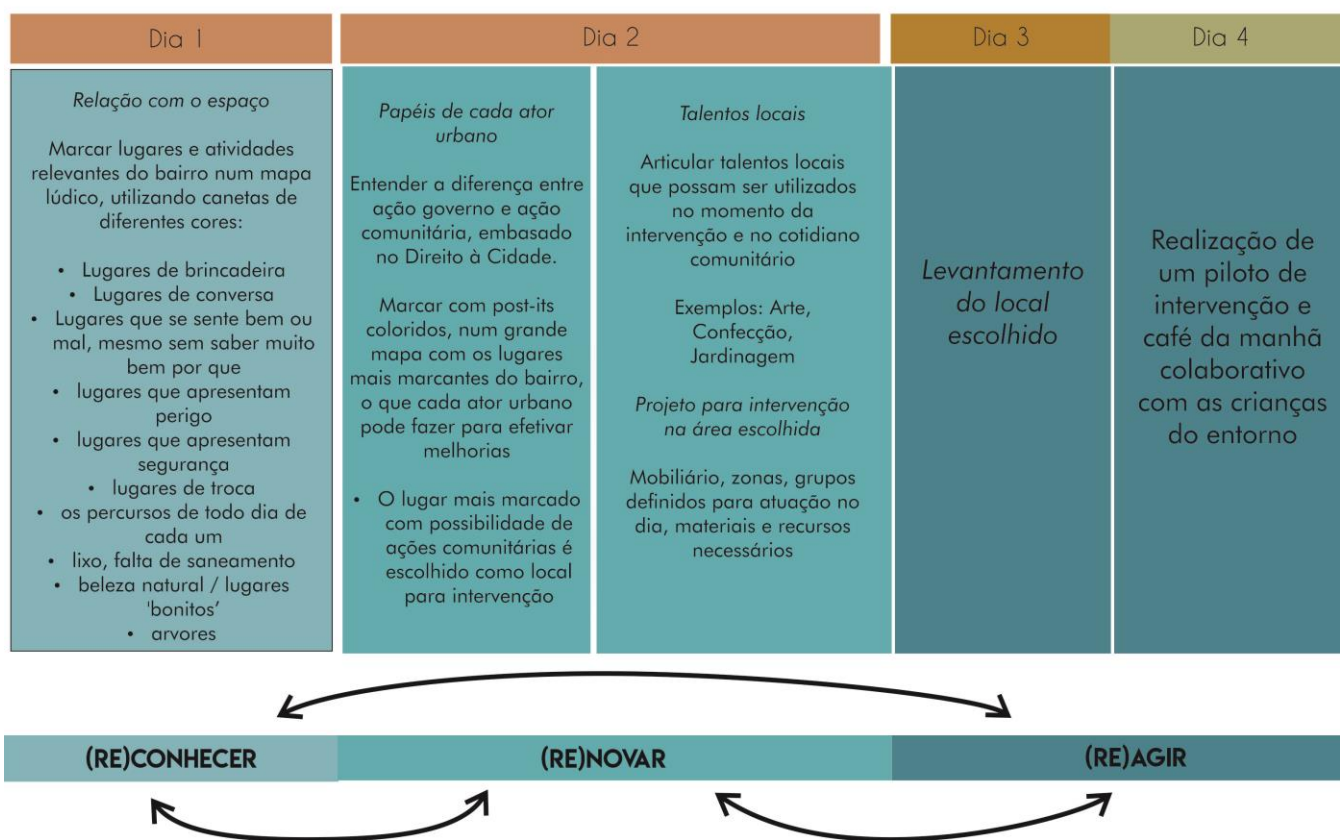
Dia 1

Relação com o espaço

Marcar lugares e atividades relevantes do bairro num mapa lúdico, utilizando canetas de diferentes cores:

• Lugares de brincadeira
• Lugares de conversa
• Lugares que se sente bem ou mal, mesmo sem saber muito bem por que
• lugares que apresentam perigo
• lugares que apresentam segurança
• lugares de troca
• os percursos de todo dia de cada um
• lixo, falta de saneamento
• beleza natural / lugares 'bonitos'
• arvores

Dia 2

Papéis de cada ator urbano

Entender a diferença entre ação governo e ação comunitária, embasado no Direito à Cidade.

Marcar com post-its coloridos, num grande mapa com os lugares mais marcantes do bairro, o que cada ator urbano pode fazer para efetivar melhorias

• O lugar mais marcado com possibilidade de ações comunitárias é escolhido como local para intervenção

Talentos locais

Articular talentos locais que possam ser utilizados no momento da intervenção e no cotidiano comunitário

Exemplos: Arte, Confecção, Jardinagem

Projeto para intervenção na área escolhida

Mobiliário, zonas, grupos definidos para atuação no dia, materiais e recursos necessários

Dia 3

Levantamento do local escolhido

Dia 4

Realização de um piloto de intervenção e café da manhã colaborativo com as crianças do entorno

(RE)CONHECER

(RE)NOVAR

(RE)AGIR